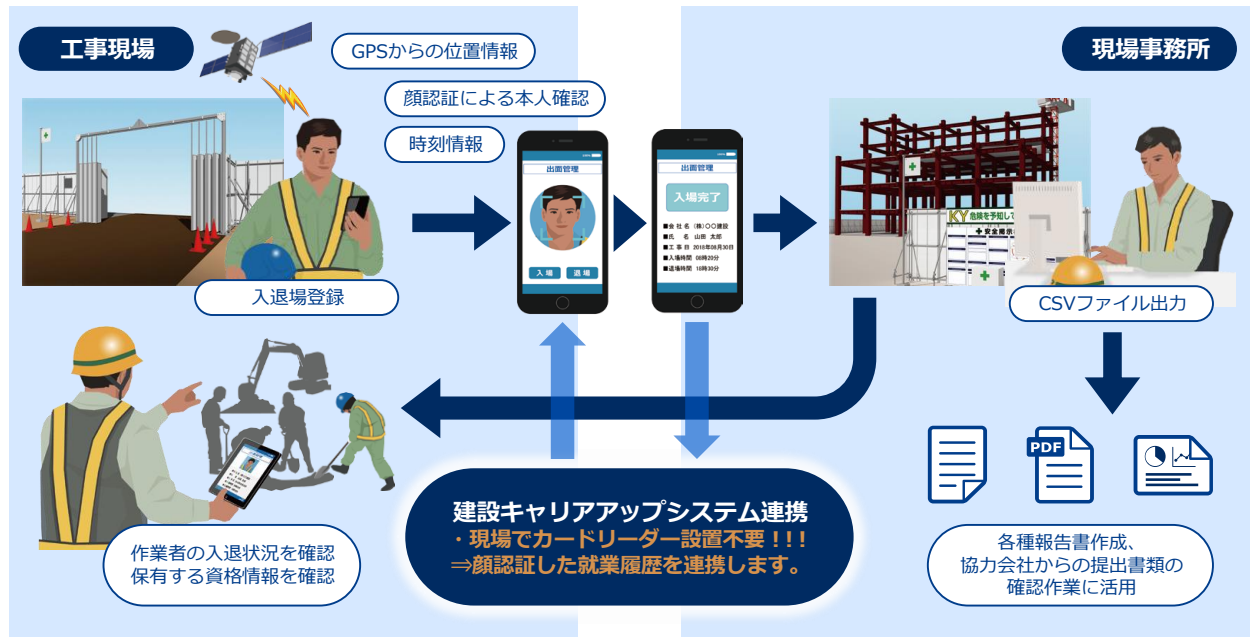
工事現場

GPSからの位置情報

顔認証による本人確認

時刻情報

入退場登録

出面管理

入場

退場

出面管理

入場完了

■会社名 (株)〇〇建設
■氏名 山田 太郎
■工事日 2018年08月30日
■入場時間 08時20分
■退場時間 18時30分

現場事務所

KY 危険を予知して

安全掲示

CSVファイル出力

PDF

作業者の入退状況を確認
保有する資格情報を確認

建設キャリアアップシステム連携
・現場でカードリーダー設置不要！！！
⇒顔認証した就業履歴を連携します。

各種報告書作成、
協力会社からの提出書類の
確認作業に活用